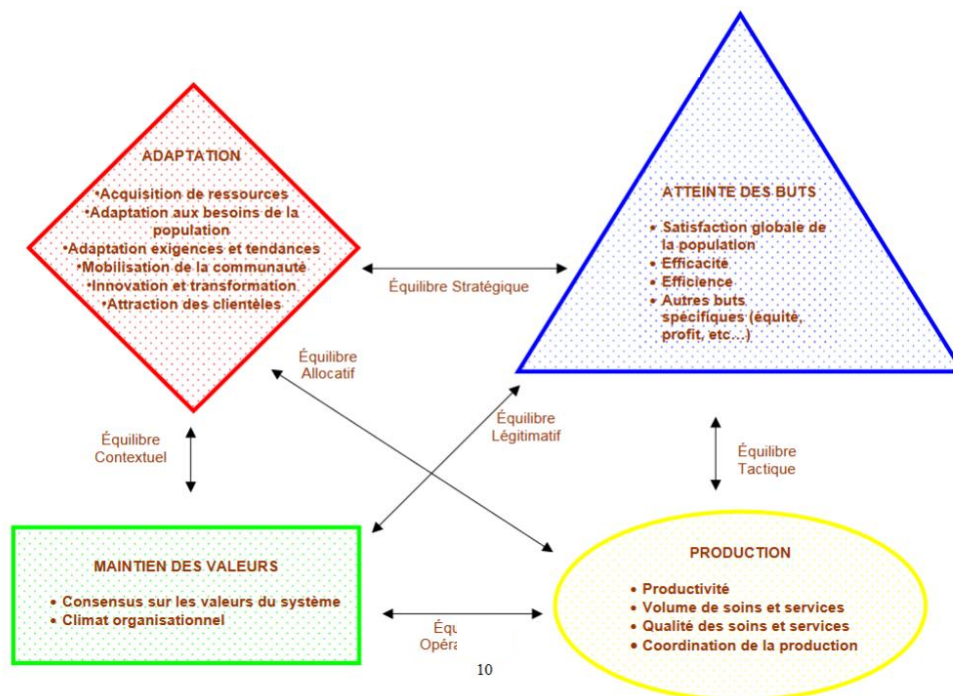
ADAPTATION

•Acquisition de ressources
•Adaptation aux besoins de la population
•Adaptation exigences et tendances
•Mobilisation de la communauté
•Innovation et transformation
•Attraction des clientèles

ATTEINTE DES BUTS

• Satisfaction globale de la population
• Efficacité
• Efficience
• Autres buts spécifiques (équité, profit, etc…)

Équilibre Stratégique

Équilibre Allocatif

Équilibre Légitimatif

Équilibre Contextuel

Équilibre Tactique

MAINTIEN DES VALEURS

• Consensus sur les valeurs du système
• Climat organisationnel

PRODUCTION

• Productivité
• Volume de soins et services
• Qualité des soins et services
• Coordination de la production

Équ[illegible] Opéra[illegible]

10